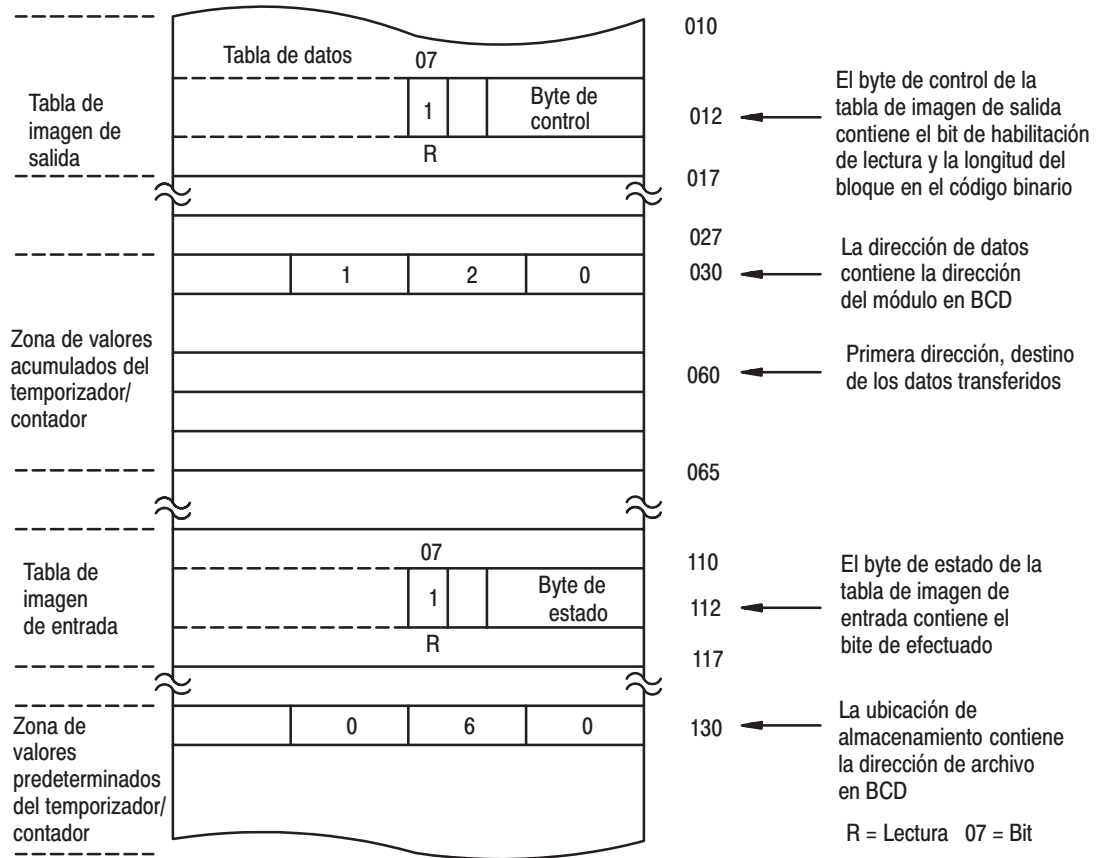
Tabla de datos

07

010

Tabla de imagen de salida

1

Byte de control

012

El byte de control de la tabla de imagen de salida contiene el bit de habilitación de lectura y la longitud del bloque en el código binario

R

017

027

1 2 0

030

La dirección de datos contiene la dirección del módulo en BCD

Zona de valores acumulados del temporizador/ contador

060

Primera dirección, destino de los datos transferidos

065

07

110

Tabla de imagen de entrada

1

Byte de estado

112

El byte de estado de la tabla de imagen de entrada contiene el bite de efectuado

R

117

Zona de valores predeterminados del temporizador/ contador

0 6 0

130

La ubicación de almacenamiento contiene la dirección de archivo en BCD

R = Lectura 07 = Bit